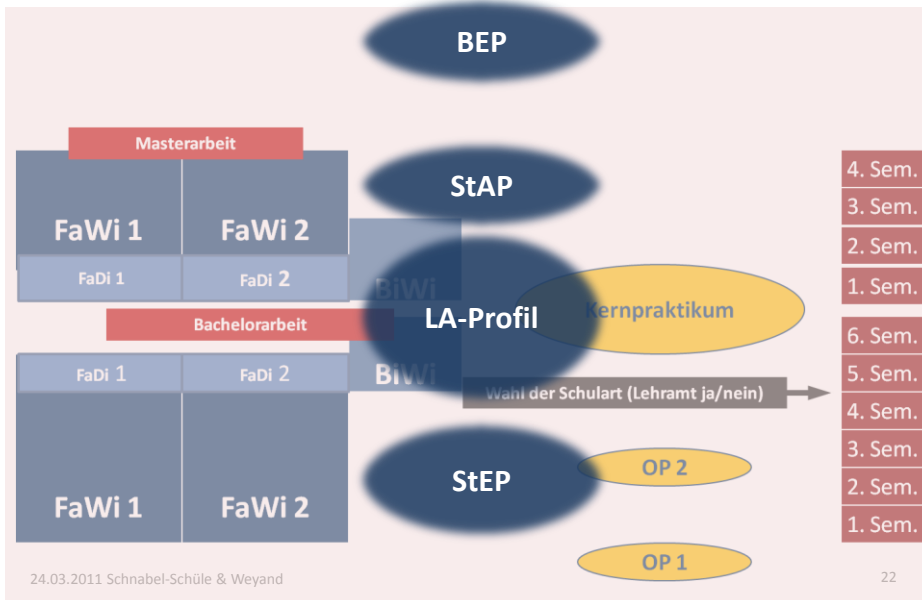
BEP

Masterarbeit

FaWi 1

FaWi 2

FaDi 1

FaDi 2

StAP

BiWi

Bachelorarbeit

LA-Profil

Kernpraktikum

FaDi 1

FaDi 2

BiWi

Wahl der Schulart (Lehramt ja/nein)

StEP

OP 2

FaWi 1

FaWi 2

OP 1

4. Sem.
3. Sem.
2. Sem.
1. Sem.

6. Sem.
5. Sem.
4. Sem.
3. Sem.
2. Sem.
1. Sem.

24.03.2011 Schnabel-Schüle & Weyand

22